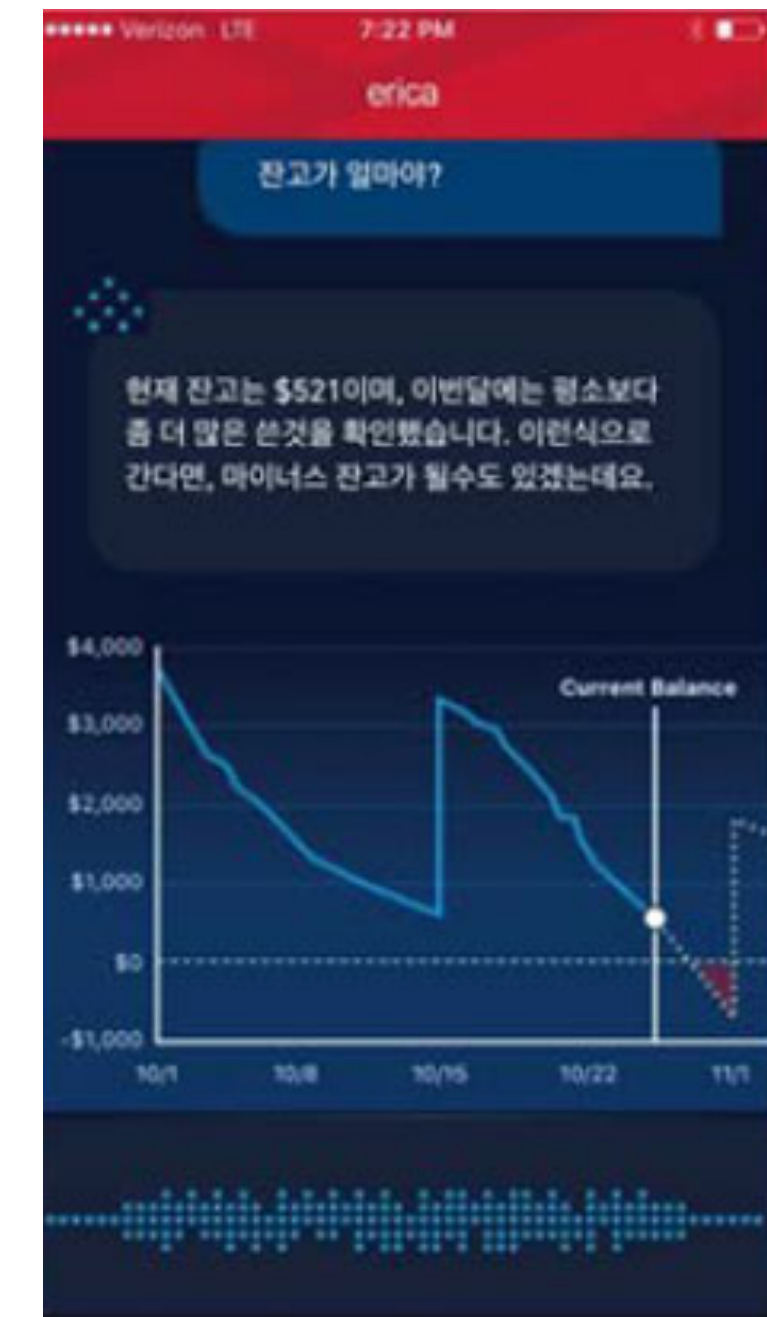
●●●●● Verizon LTE 7:22 PM

erica

잔고가 얼마야?

현재 잔고는 $521이며, 이번달에는 평소보다 좀 더 많은 쓴것을 확인했습니다. 이런식으로 간다면, 마이너스 잔고가 될수도 있겠는데요.

$4,000
$3,000
$2,000
$1,000
$0
-$1,000

Current Balance

10/1 10/8 10/15 10/22 11/1